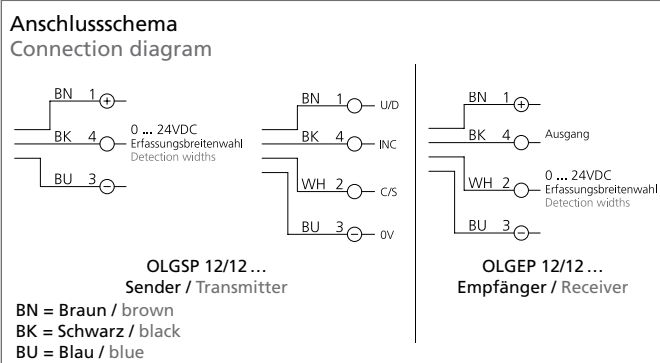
Anschlussschema
Connection diagram

BN 1 +
BK 4
0 ... 24VDC
Erfassungsbreitenwahl
Detection widths
BU 3 −

BN 1 U/D
BK 4 INC
WH 2 C/S
BU 3 0V

OLGSP 12/12 ...
Sender / Transmitter

BN 1 +
BK 4 Ausgang
WH 2
0 ... 24VDC
Erfassungsbreitenwahl
Detection widths
BU 3 −

OLGEP 12/12 ...
Empfänger / Receiver

BN = Braun / brown
BK = Schwarz / black
BU = Blau / blue